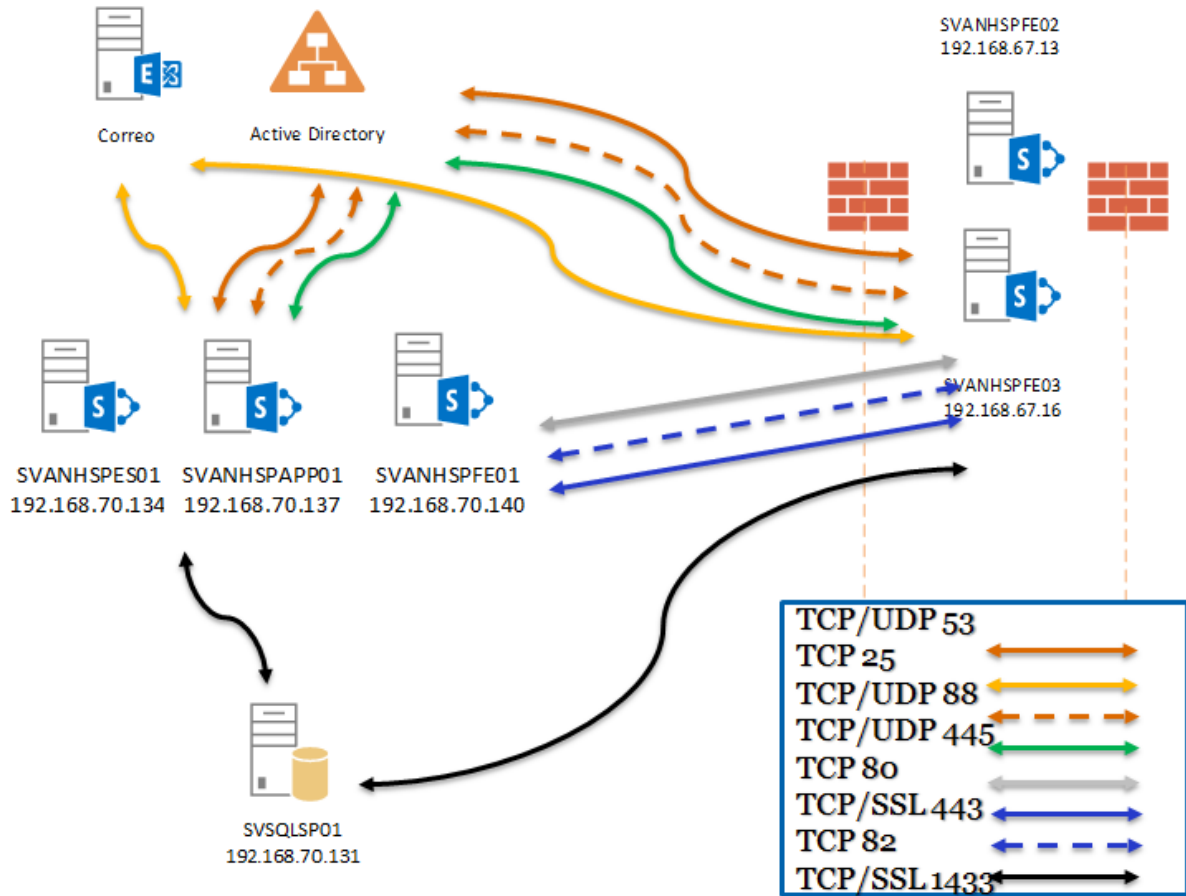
Correo

Active Directory

SVANHSPFE02
192.168.67.13

SVANHSPFE03
192.168.67.16

SVANHSPES01
192.168.70.134

SVANHSPAPP01
192.168.70.137

SVANHSPFE01
192.168.70.140

SVSQLSP01
192.168.70.131

TCP/UDP 53
TCP 25
TCP/UDP 88
TCP/UDP 445
TCP 80
TCP/SSL 443
TCP 82
TCP/SSL 1433